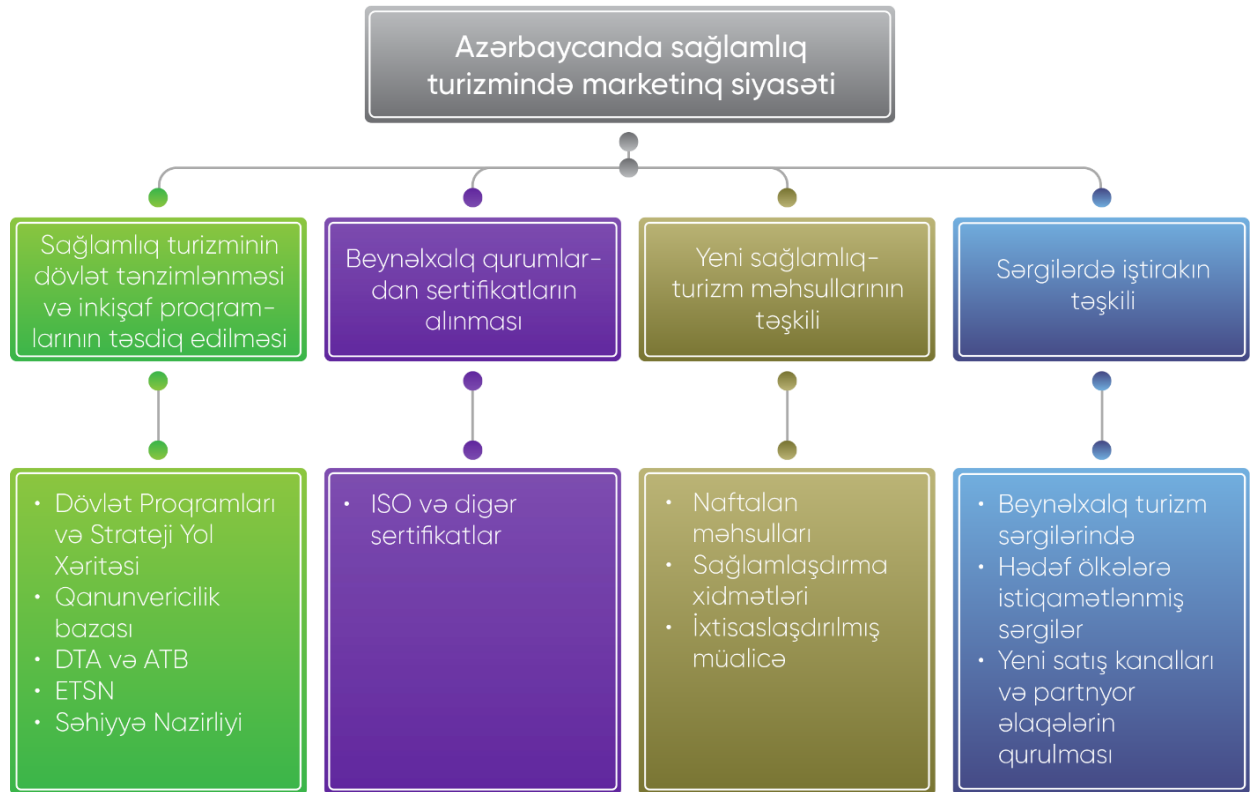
Azərbaycanda sağlamlıq turizmində marketinq siyasəti

Sağlamlıq turizminin dövlət tənzimlənməsi və inkişaf proqramlarının təsdiq edilməsi

Beynəlxalq qurumlardan sertifikatların alınması

Yeni sağlamlıq-turizm məhsullarının təşkili

Sərgilərdə iştirakın təşkili

• Dövlət Proqramları və Strateji Yol Xəritəsi
• Qanunvericilik bazası
• DTA və ATB
• ETSN
• Səhiyyə Nazirliyi

• ISO və digər sertifikatlar

• Naftalan məhsulları
• Sağlamlaşdırma xidmətləri
• İxtisaslaşdırılmış müalicə

• Beynəlxalq turizm sərgilərində
• Hədəf ölkələrə istiqamətlənmiş sərgilər
• Yeni satış kanalları və partnyor əlaqələrin qurulması